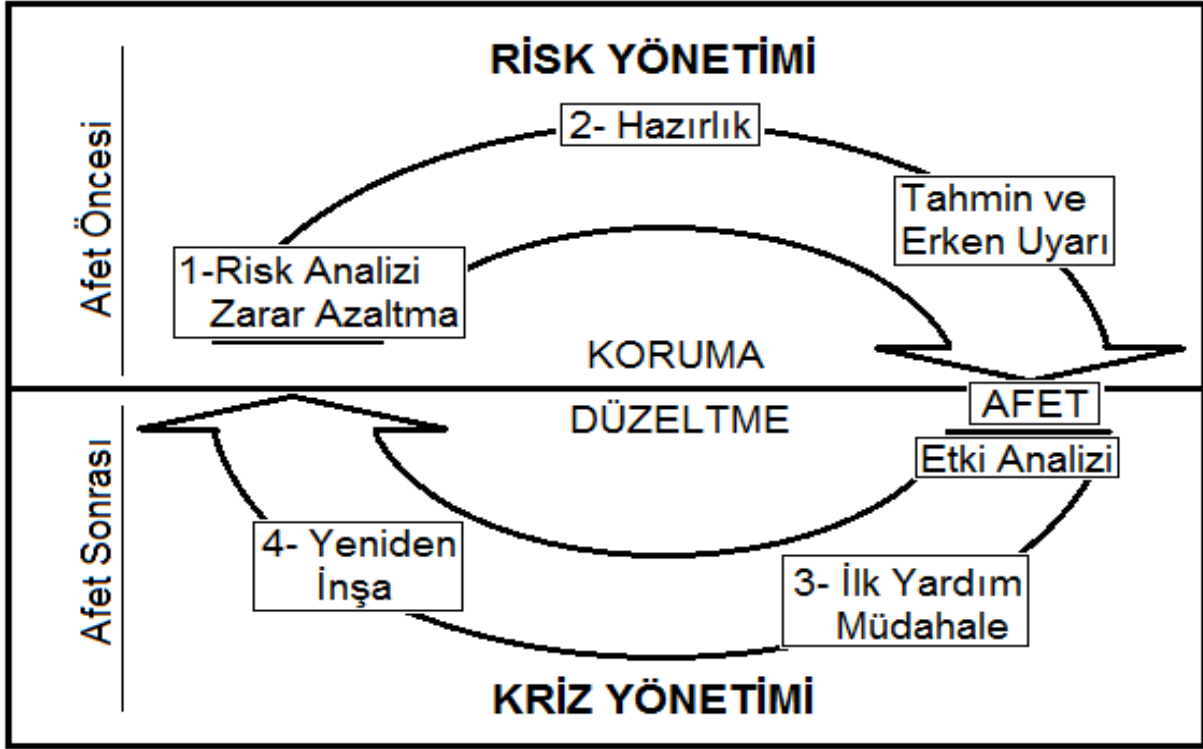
Afet Öncesi

RİSK YÖNETİMİ

2- Hazırlık

Tahmin ve Erken Uyarı

1-Risk Analizi Zarar Azaltma

KORUMA

AFET

DÜZELTME

Etki Analizi

Afet Sonrası

4- Yeniden İnşa

3- İlk Yardım Müdahale

KRİZ YÖNETİMİ